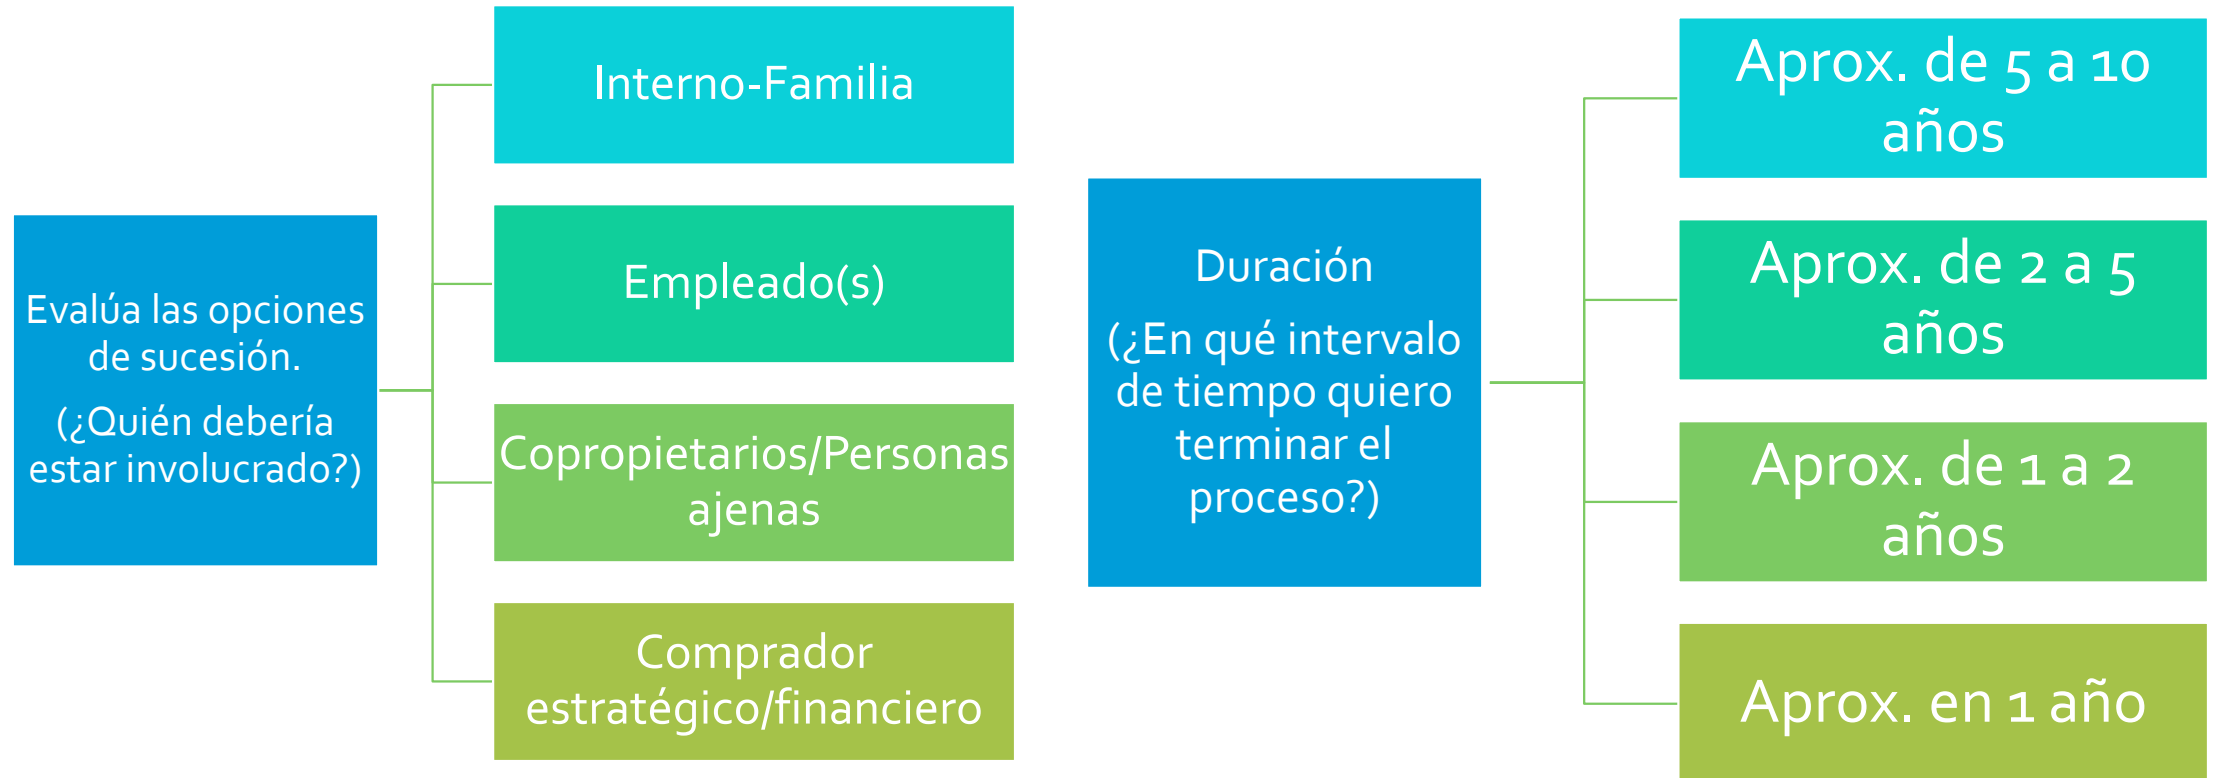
Evalúa las opciones de sucesión.

(¿Quién debería estar involucrado?)

Interno-Familia

Empleado(s)

Copropietarios/Personas ajenas

Comprador estratégico/financiero

Duración

(¿En qué intervalo de tiempo quiero terminar el proceso?)

Aprox. de 5 a 10 años

Aprox. de 2 a 5 años

Aprox. de 1 a 2 años

Aprox. en 1 año